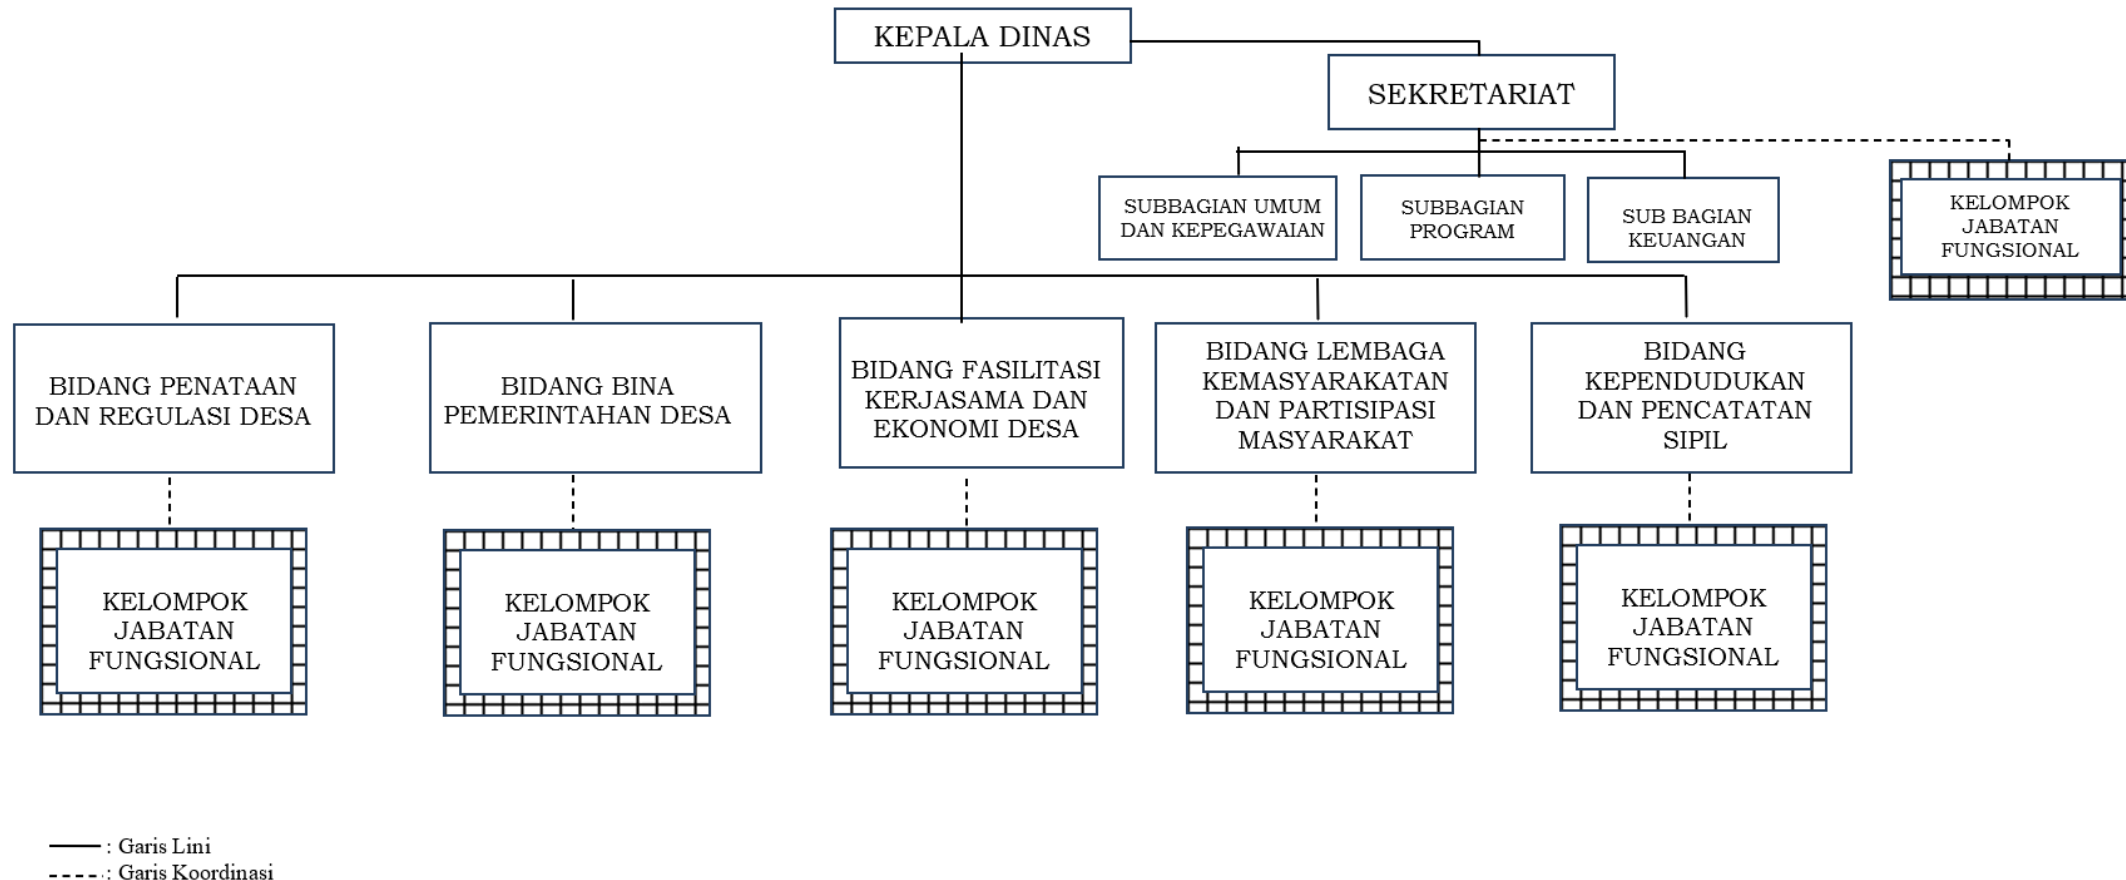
KEPALA DINAS

SEKRETARIAT

SUBBAGIAN UMUM DAN KEPEGAWAIAN

SUBBAGIAN PROGRAM

SUB BAGIAN KEUANGAN

KELOMPOK JABATAN FUNGSIONAL

BIDANG PENATAAN DAN REGULASI DESA

BIDANG BINA PEMERINTAHAN DESA

BIDANG FASILITASI KERJASAMA DAN EKONOMI DESA

BIDANG LEMBAGA KEMASYARAKATAN DAN PARTISIPASI MASYARAKAT

BIDANG KEPENDUDUKAN DAN PENCATATAN SIPIL

KELOMPOK JABATAN FUNGSIONAL

KELOMPOK JABATAN FUNGSIONAL

KELOMPOK JABATAN FUNGSIONAL

KELOMPOK JABATAN FUNGSIONAL

KELOMPOK JABATAN FUNGSIONAL

: Garis Lini
: Garis Koordinasi